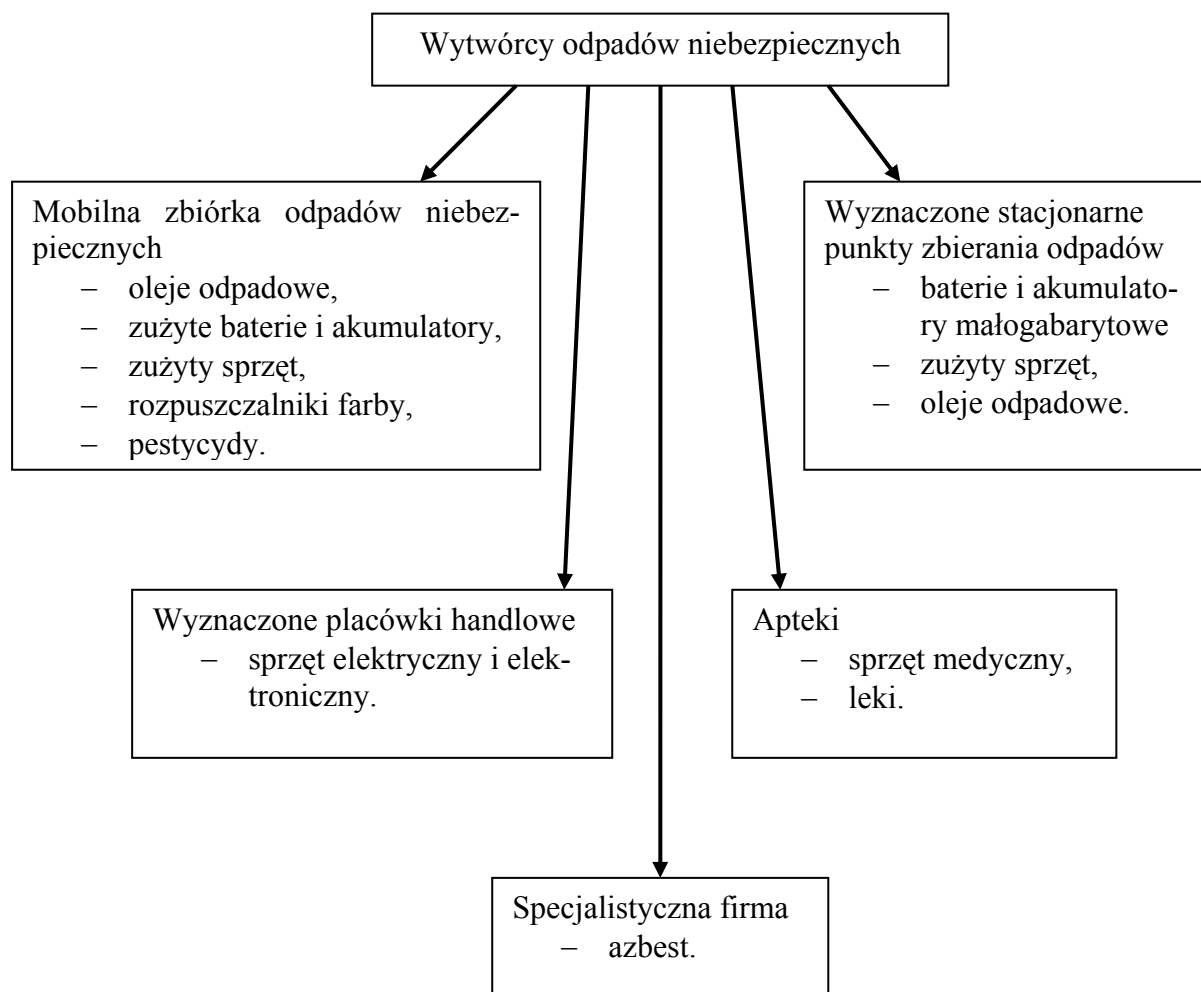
Wytwórcy odpadów niebezpiecznych

Mobilna zbiórka odpadów niebezpiecznych
– oleje odpadowe,
– zużyte baterie i akumulatory,
– zużyty sprzęt,
– rozpuszczalniki farby,
– pestycydy.

Wyznaczone stacjonarne punkty zbierania odpadów
– baterie i akumulatory małogabarytowe
– zużyty sprzęt,
– oleje odpadowe.

Wyznaczone placówki handlowe
– sprzęt elektryczny i elektroniczny.

Apteki
– sprzęt medyczny,
– leki.

Specjalistyczna firma
– azbest.